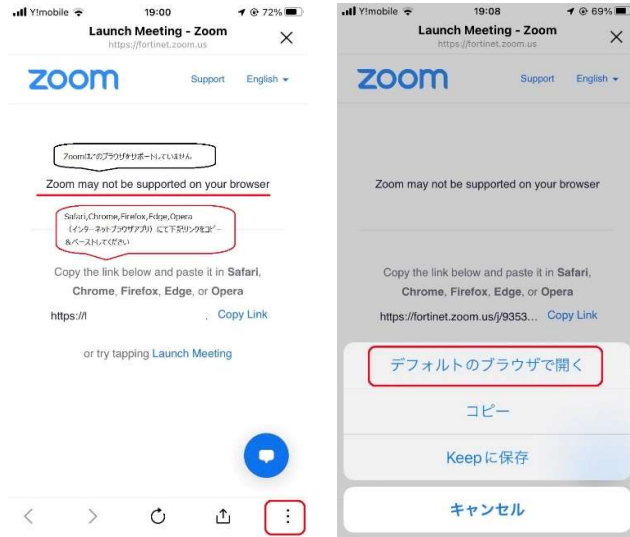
Y!mobile 19:00 72%

Launch Meeting - Zoom
https://fortinet.zoom.us

zoom Support English

Zoomはこのブラウザをサポートしていません

Zoom may not be supported on your browser

Safari,Chrome,Firefox,Edge,Opera（インターネットブラウザアプリ）にて下記リンクをコピー＆ペーストしてください

Copy the link below and paste it in **Safari**, **Chrome**, **Firefox**, **Edge**, or **Opera**

https://l Copy Link

or try tapping Launch Meeting

Y!mobile 19:08 69%

Launch Meeting - Zoom
https://fortinet.zoom.us

zoom Support English

Zoom may not be supported on your browser

Copy the link below and paste it in **Safari**, **Chrome**, **Firefox**, **Edge**, or **Opera**

https://fortinet.zoom.us/j/9353... Copy Link

デフォルトのブラウザで開く

コピー

Keepに保存

キャンセル